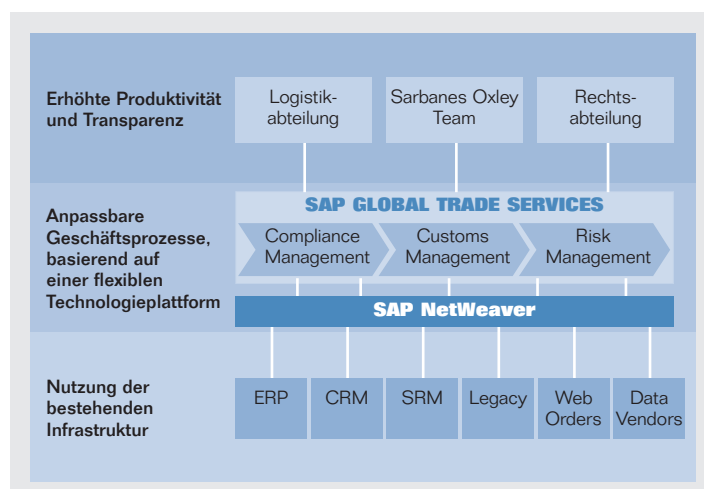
Erhöhte Produktivität und Transparenz

Logistikabteilung

Sarbanes Oxley Team

Rechtsabteilung

Anpassbare Geschäftsprozesse, basierend auf einer flexiblen Technologieplattform

SAP GLOBAL TRADE SERVICES

Compliance Management

Customs Management

Risk Management

SAP NetWeaver

Nutzung der bestehenden Infrastruktur

ERP

CRM

SRM

Legacy

Web Orders

Data Vendors